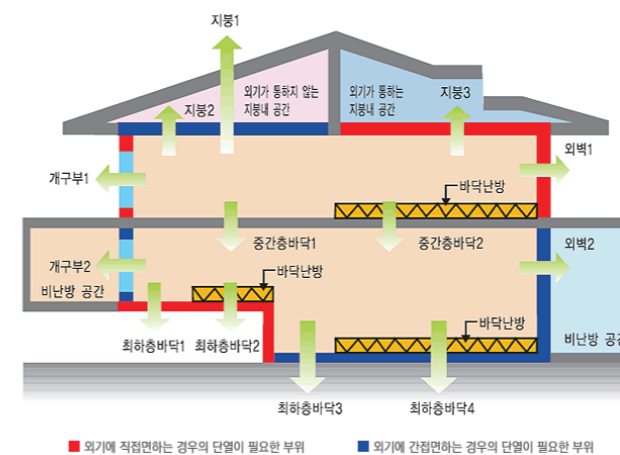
지붕1

외기가 통하지 않는 지붕내 공간

지붕2

외기가 통하는 지붕내 공간

지붕3

외벽1

개구부1

바닥난방

중간층바닥1

중간층바닥2

외벽2

개구부2

비난방 공간

바닥난방

바닥난방

최하층바닥1

최하층바닥2

비난방 공간

최하층바닥3

최하층바닥4

외기에 직접면하는 경우의 단열이 필요한 부위

외기에 간접면하는 경우의 단열이 필요한 부위